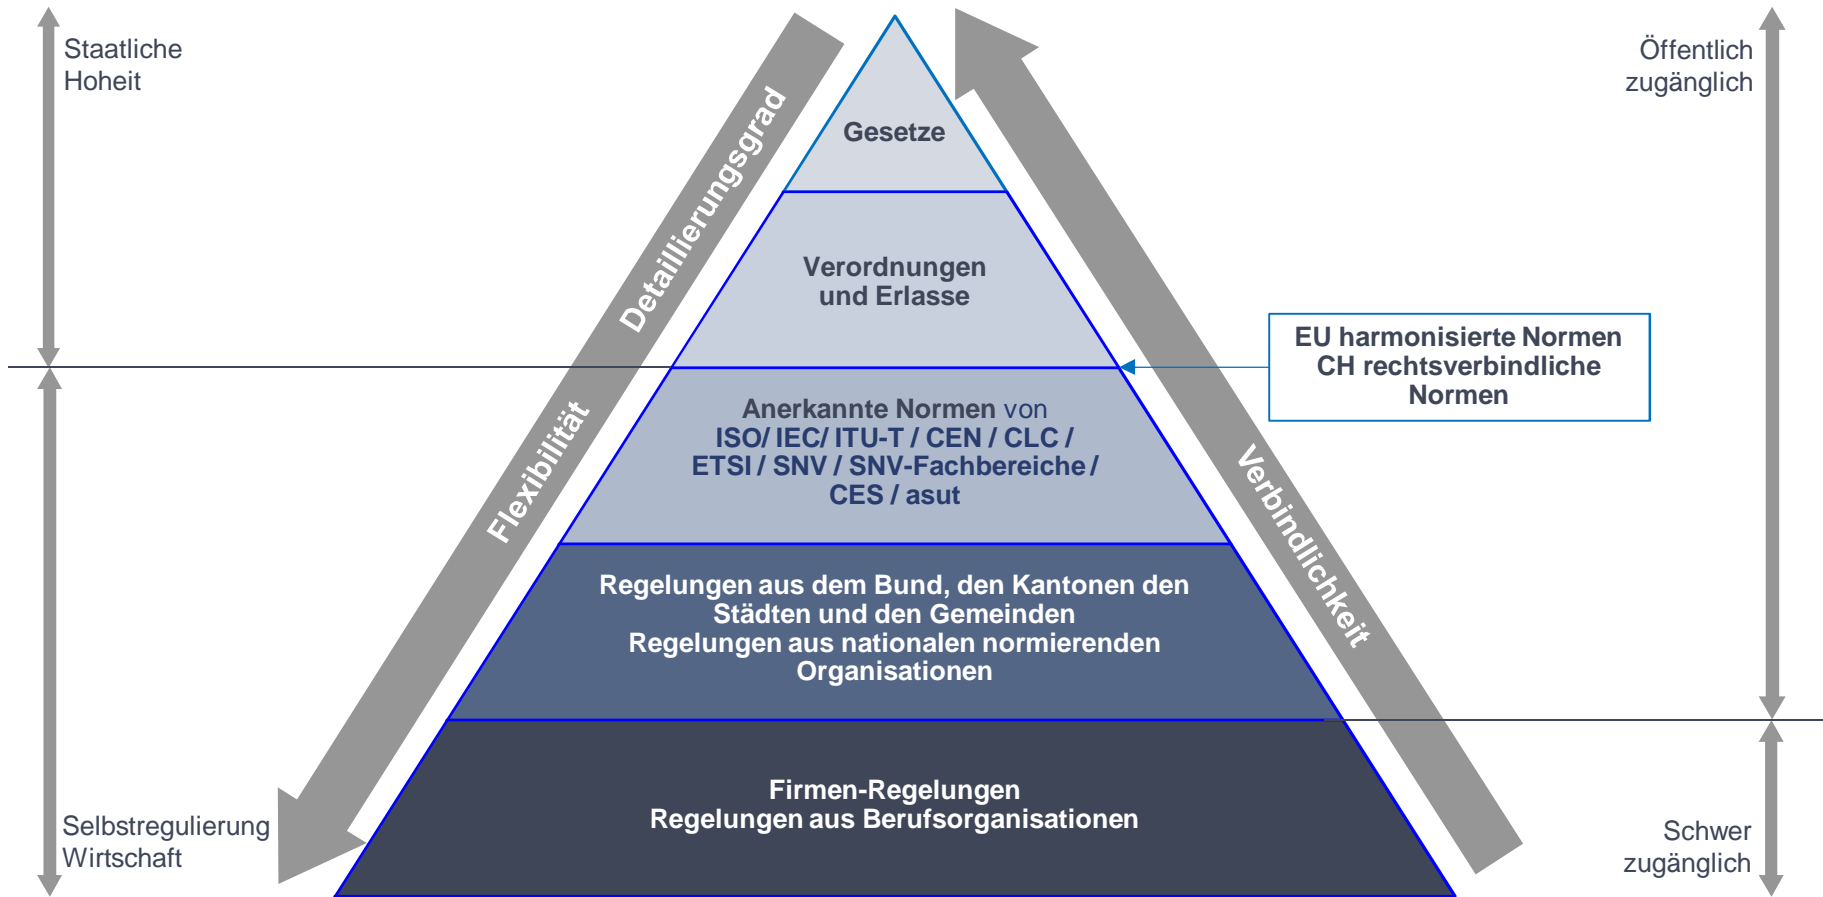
Staatliche Hoheit

Selbstregulierung Wirtschaft

Detaillierungsgrad

Flexibilität

Gesetze

Verordnungen und Erlasse

Anerkannte Normen von ISO/ IEC/ ITU-T / CEN / CLC / ETSI / SNV / SNV-Fachbereiche / CES / asut

Regelungen aus dem Bund, den Kantonen den Städten und den Gemeinden
Regelungen aus nationalen normierenden Organisationen

Firmen-Regelungen
Regelungen aus Berufsorganisationen

Verbindlichkeit

EU harmonisierte Normen
CH rechtsverbindliche Normen

Öffentlich zugänglich

Schwer zugänglich